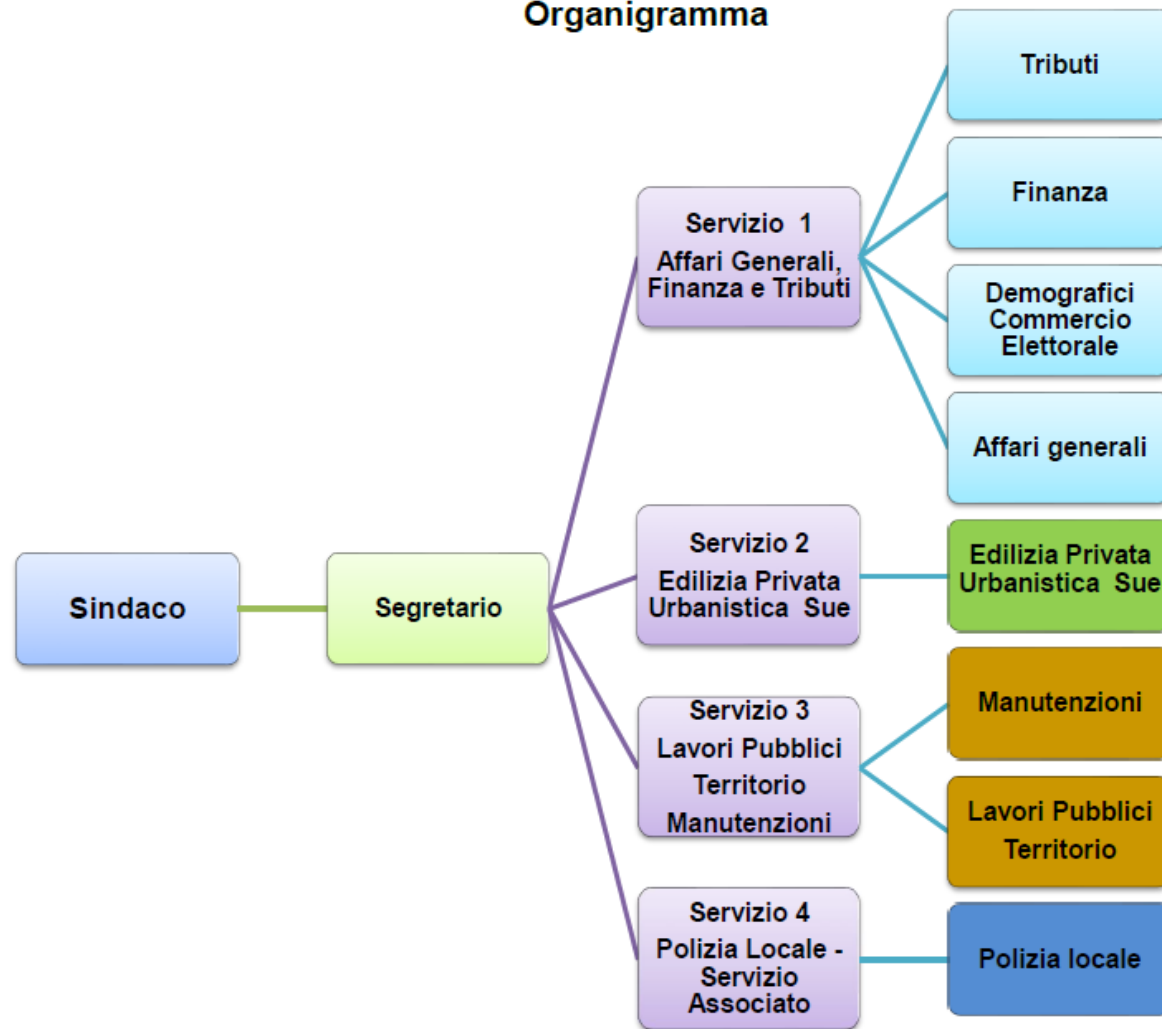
Organigramma

Sindaco

Segretario

Servizio 1
Affari Generali, Finanza e Tributi

Tributi

Finanza

Demografici
Commercio
Elettorale

Affari generali

Servizio 2
Edilizia Privata Urbanistica Sue

Edilizia Privata Urbanistica Sue

Servizio 3
Lavori Pubblici
Territorio
Manutenzioni

Manutenzioni

Lavori Pubblici
Territorio

Servizio 4
Polizia Locale - Servizio Associato

Polizia locale